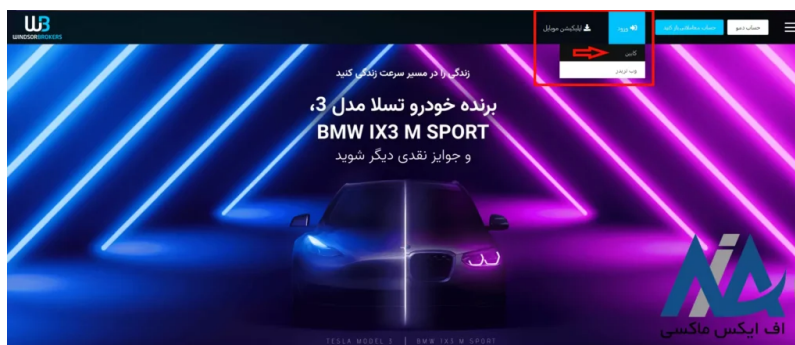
WB
WINDSORBROKERS

اپلیکیشن موبایل
ورود
حساب معاملاتی باز کنید
حساب دمو

کابین
وب تریدر

زندگی را در مسیر سرعت زندگی کنید

برنده خودرو تسلا مدل 3،
BMW IX3 M SPORT
و جوایز نقدی دیگر شوید

TESLA MODEL 3 | BMW IX3 M SPORT

اف ایکس ماکسی